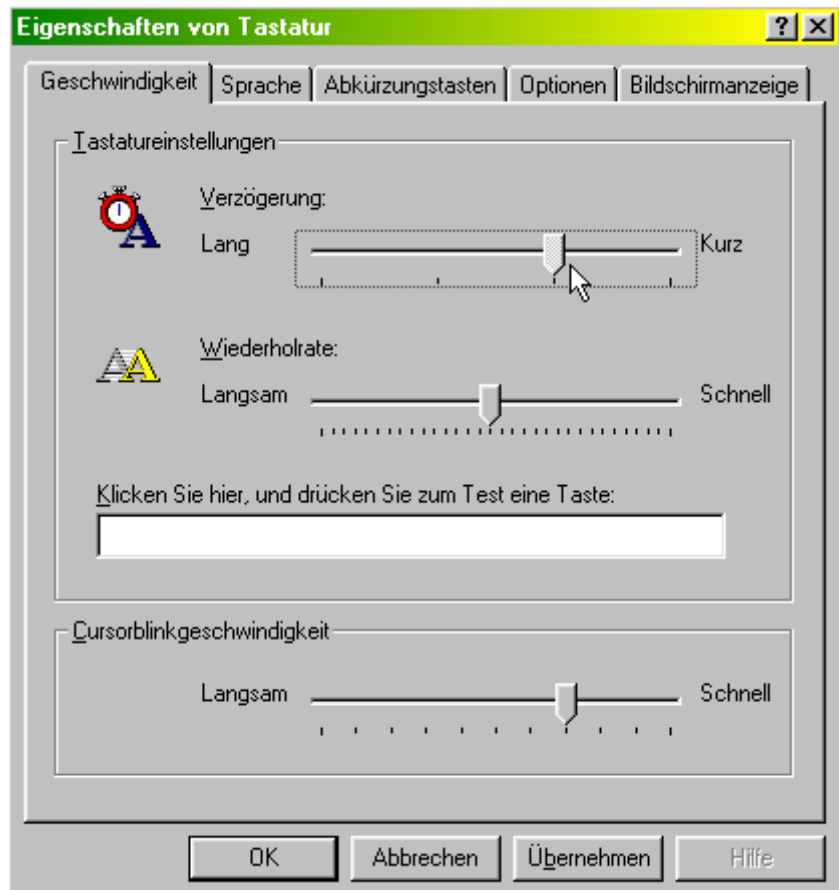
Eigenschaften von Tastatur

?
X

Geschwindigkeit | Sprache | Abkürzungstasten | Optionen | Bildschirmanzeige

Tastatureinstellungen

Verzögerung:

Lang

Kurz

Wiederholrate:

Langsam

Schnell

Klicken Sie hier, und drücken Sie zum Test eine Taste:

Cursorblinkgeschwindigkeit

Langsam

Schnell

OK

Abbrechen

Übernehmen

Hilfe